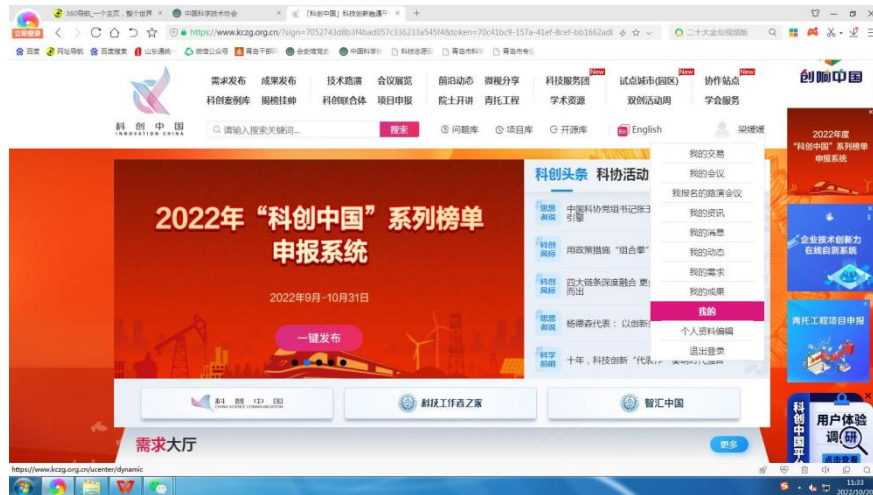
360导航_一个主页，整个世界 × 中国科学技术协会 × 「科创中国」科技创新服务平 × +

立即登录 https://www.kczg.org.cn/?sign=7052743db3f4bad057c336233a545f4&token=70c41bc9-157a-41ef-8cef-bb1662ad8

二十大金句视频版

百度 网址导航 百度搜索 山东通统一 微信公众号 青岛干部 会员增值 中国科学 科技志愿 青岛市科 青岛市专

需求发布 成果发布 技术路演 会议展览 前沿动态 微视分享 科技服务团 New 试点城市(园区) New 协作站点 New
科创案例库 揭榜挂帅 科创联合体 项目申报 院士开讲 青托工程 学术资源 双创活动周 学会服务

创响中国

科创中国 INNOVATION CHINA

请输入搜索关键词... 搜索 问题库 项目库 开源库 English 梁媛媛

2022年度"科创中国"系列榜单申报系统

科创头条 科协活动

2022年"科创中国"系列榜单申报系统

2022年9月-10月31日

一键发布

思想者说 中国科协党组书记张玉... 引擎

科创风采 用政策措施"组合拳"...

科创风采 四大链条深度融合 更... 而出

思想者说 杨德森代表：以创新...

科学前沿 十年，科技创新"代表作"...

我的交易
我的会议
我报名的路演会议
我的资讯
我的消息
我的动态
我的需求
我的成果
我的
个人资料编辑
退出登录

企业技术创新力在线自测系统

青托工程项目申报

科普中国 CHINA SCIENCE COMMUNICATION

科技工作者之家

智汇中国

需求大厅

更多

科创中国平台

用户体验调研

点击参与

https://www.kczg.org.cn/ucenter/dynamic

11:33
2022/10/26